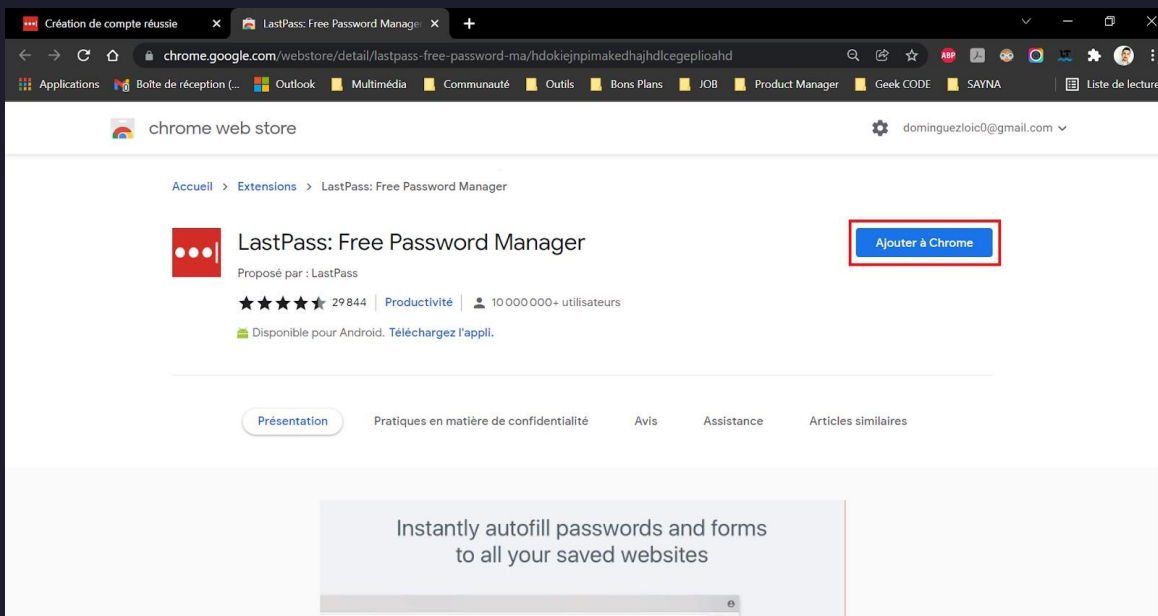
Création de compte réussie
LastPass: Free Password Manager
chrome.google.com/webstore/detail/lastpass-free-password-ma/hdokiejnpimakedhajhdlcegeplioahd
Applications
Boîte de réception (...
Outlook
Multimédia
Communauté
Outils
Bons Plans
JOB
Product Manager
Geek CODE
SAYNA
Liste de lecture

chrome web store
dominguezloic0@gmail.com

Accueil > Extensions > LastPass: Free Password Manager

LastPass: Free Password Manager
Proposé par : LastPass
29 844 | Productivité | 10 000 000+ utilisateurs
Disponible pour Android. Téléchargez l'appli.

Ajouter à Chrome

Présentation
Pratiques en matière de confidentialité
Avis
Assistance
Articles similaires

Instantly autofill passwords and forms to all your saved websites